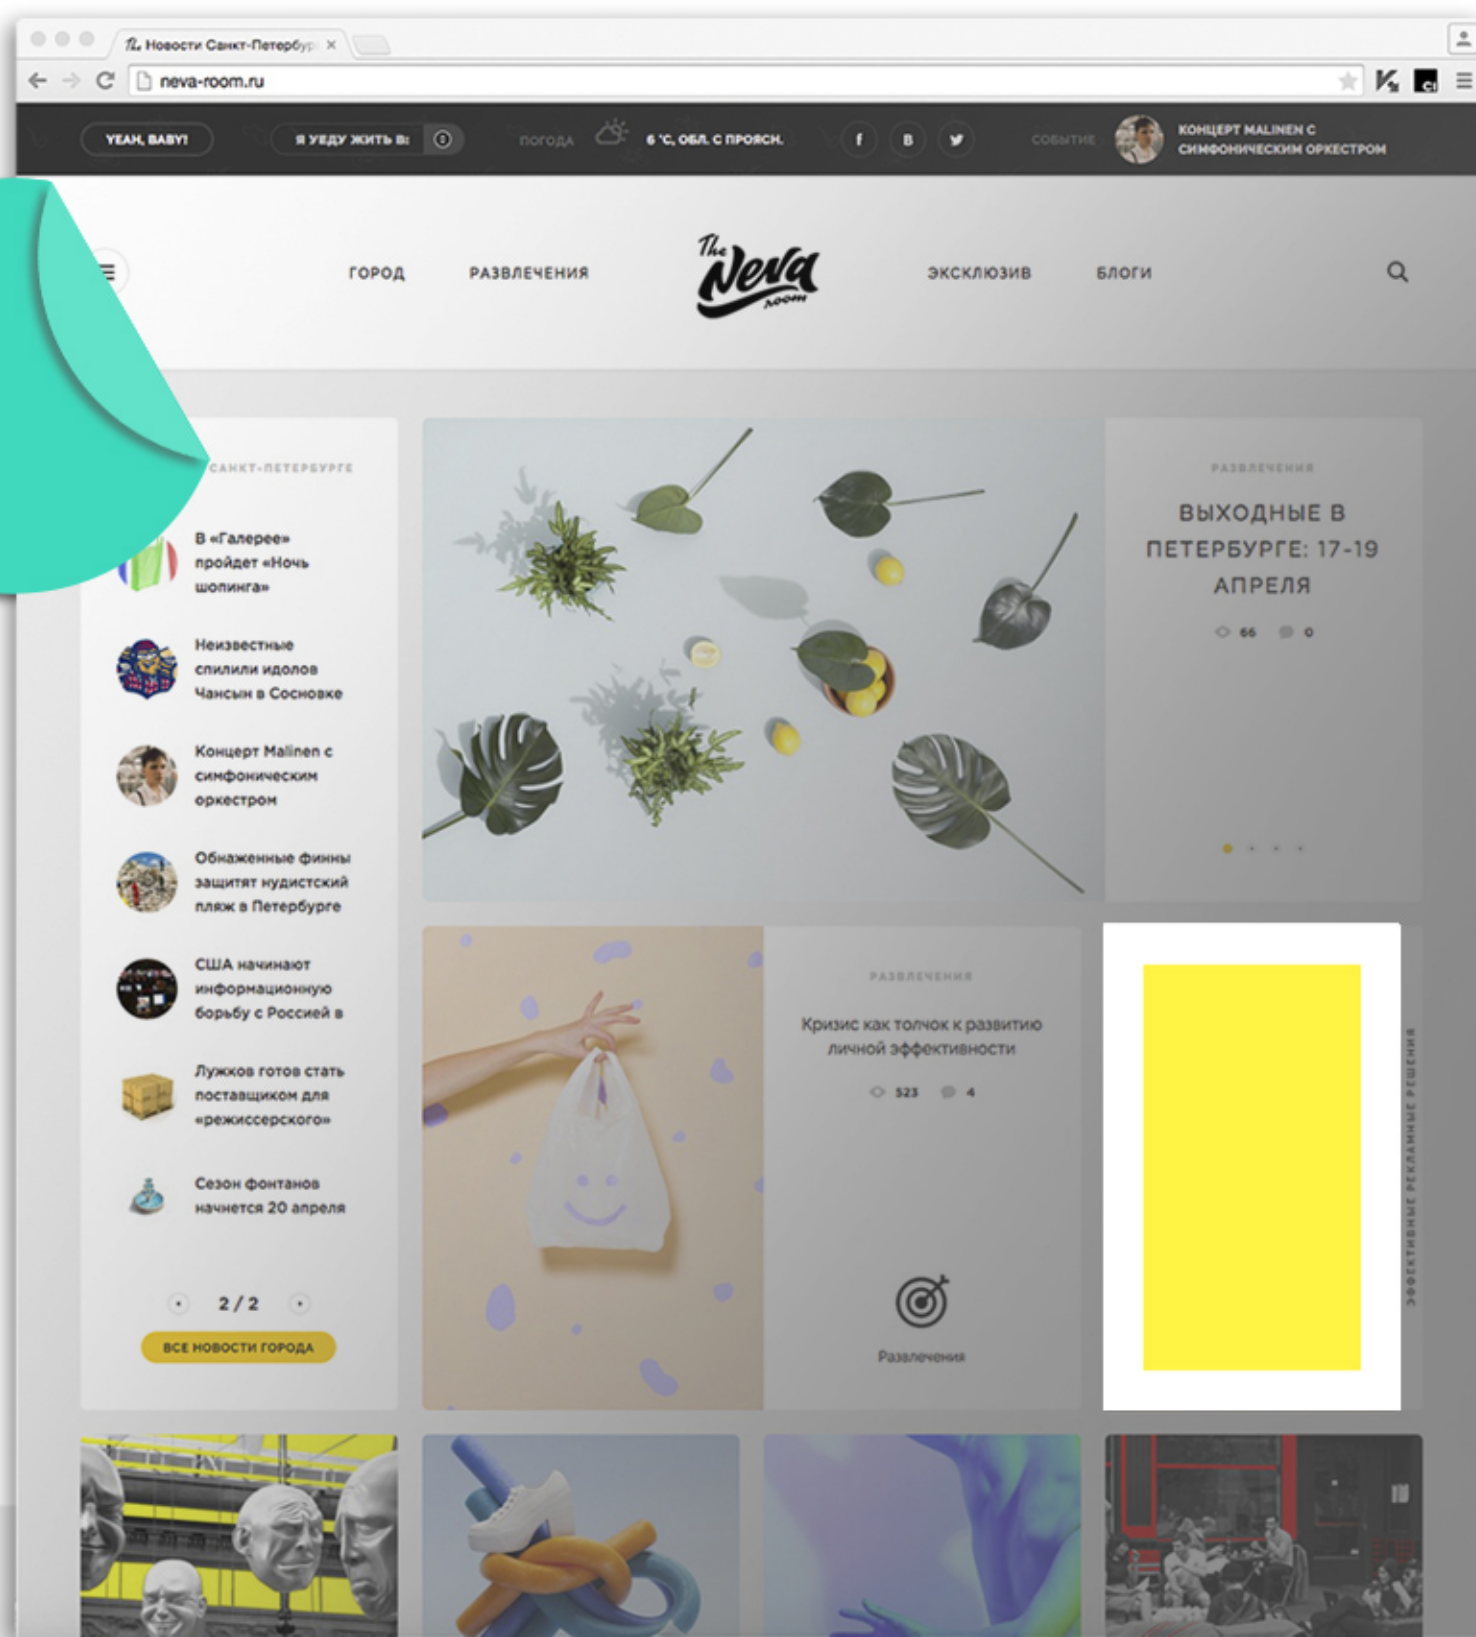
Новости Санкт-Петербур ×

neva-room.ru

YEAH, BABY!

Я УЕДУ ЖИТЬ В:

ПОГОДА

6 °С, ОБЛ. С ПРОЯСН.

f

В

СОБЫТИЕ

КОНЦЕРТ MALINEN С СИМФОНИЧЕСКИМ ОРКЕСТРОМ

ГОРОД

РАЗВЛЕЧЕНИЯ

The Neva room

ЭКСКЛЮЗИВ

БЛОГИ

САНКТ-ПЕТЕРБУРГЕ

В «Галерее» пройдет «Ночь шопинга»

Неизвестные спилили идолов Чансын в Сосновке

Концерт Malinen с симфоническим оркестром

Обнаженные финны защитят нудистский пляж в Петербурге

США начинают информационную борьбу с Россией в

Лужков готов стать поставщиком для «режиссерского»

Сезон фонтанов начнется 20 апреля

2 / 2

ВСЕ НОВОСТИ ГОРОДА

РАЗВЛЕЧЕНИЯ

ВЫХОДНЫЕ В ПЕТЕРБУРГЕ: 17-19 АПРЕЛЯ

66

0

РАЗВЛЕЧЕНИЯ

Кризис как толчок к развитию личной эффективности

523

4

Развлечения

ЭФФЕКТИВНЫЕ РЕКЛАМНЫЕ РЕШЕНИЯ